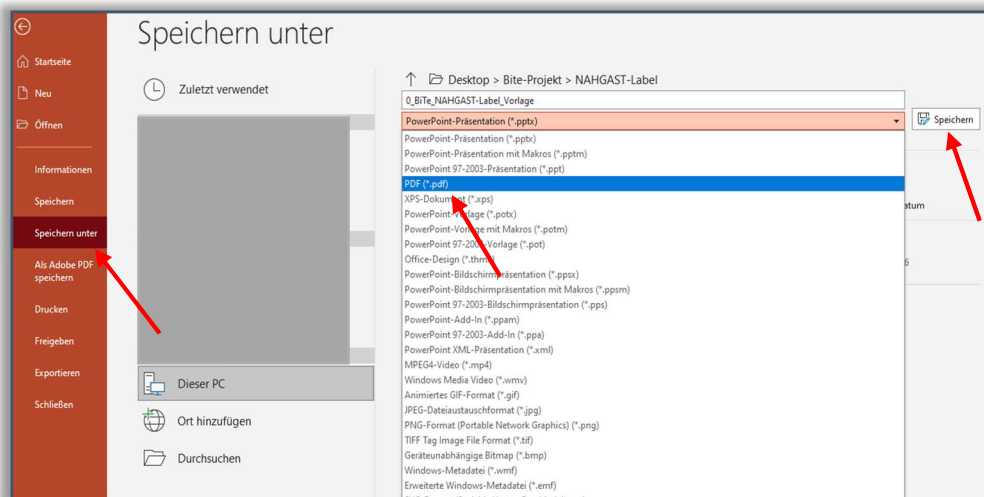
Startseite
Neu
Öffnen
Informationen
Speichern
Speichern unter
Als Adobe PDF speichern
Drucken
Freigeben
Exportieren
Schließen

Speichern unter

Zuletzt verwendet

Dieser PC
Ort hinzufügen
Durchsuchen

Desktop > Bite-Projekt > NAHGAST-Label
0_BiTe_NAHGAST-Label_Vorlage
PowerPoint-Präsentation (*.pptx)
Speichern

PowerPoint-Präsentation (*.pptx)
PowerPoint-Präsentation mit Makros (*.pptm)
PowerPoint 97-2003-Präsentation (*.ppt)
PDF (*.pdf)
XPS-Dokument (*.xps)
PowerPoint-Vorlage (*.potx)
PowerPoint-Vorlage mit Makros (*.potm)
PowerPoint 97-2003-Vorlage (*.pot)
Office-Design (*.thmx)
PowerPoint-Bildschirmpräsentation (*.ppsx)
PowerPoint-Bildschirmpräsentation mit Makros (*.ppsm)
PowerPoint 97-2003-Bildschirmpräsentation (*.pps)
PowerPoint-Add-In (*.ppam)
PowerPoint 97-2003-Add-In (*.ppa)
PowerPoint XML-Präsentation (*.xml)
MPEG4-Video (*.mp4)
Windows Media Video (*.wmv)
Animiertes GIF-Format (*.gif)
JPEG-Dateiaustauschformat (*.jpg)
PNG-Format (Portable Network Graphics) (*.png)
TIFF Tag Image File Format (*.tif)
Geräteunabhängige Bitmap (*.bmp)
Windows-Metadatei (*.wmf)
Erweiterte Windows-Metadatei (*.emf)
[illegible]

atum
6